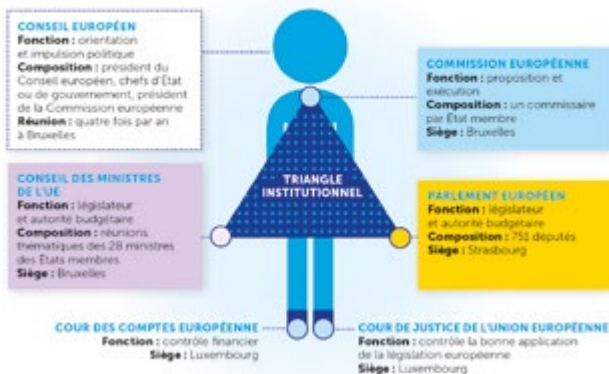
CONSEIL EUROPÉEN
Fonction : orientation et impulsion politique
Composition : président du Conseil européen, chefs d'État ou de gouvernement, président de la Commission européenne
Réunion : quatre fois par an à Bruxelles

COMMISSION EUROPÉENNE
Fonction : proposition et exécution
Composition : un commissaire par État membre
Siège : Bruxelles

TRIANGLE INSTITUTIONNEL

CONSEIL DES MINISTRES DE L'UE
Fonction : législateur et autorité budgétaire
Composition : réunions thématiques des 28 ministres des États membres
Siège : Bruxelles

PARLEMENT EUROPÉEN
Fonction : législateur et autorité budgétaire
Composition : 751 députés
Siège : Strasbourg

COUR DES COMPTES EUROPÉENNE
Fonction : contrôle financier
Siège : Luxembourg

COUR DE JUSTICE DE L'UNION EUROPÉENNE
Fonction : contrôle la bonne application de la législation européenne
Siège : Luxembourg